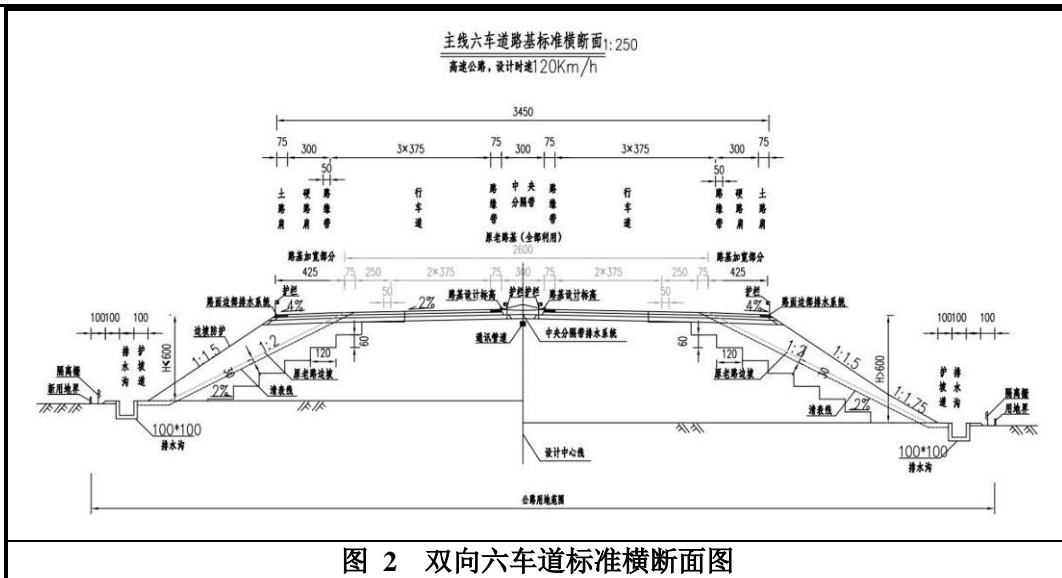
主线六车道路基标准横断面1:250
高速公路，设计时速120Km/h

3450
75 300 50 3×375 75 300 75 3×375 50 300 75

土路肩 硬路肩 路缘带 行车道 路缘带 中央分隔带 路缘带 行车道 路缘带 硬路肩 土路肩

原老路基（全部利用）
路基加宽部分 2600 路基加宽部分
425 75 250 50 2×375 75 300 75 2×375 50 250 75 425

护栏 4% 路面边部排水系统 2% 路基设计标高 护栏 护栏 路基设计标高 护栏 4% 路面边部排水系统

通讯管道 中央分隔带排水系统

100100 100 边坡防护 排水沟 护坡道 1:1.5 1:2 H≤600 60 120 原老路边坡 50 2% 清表线 隔离栅 新用地界 100*100 排水沟

100100 100 护坡道 排水沟 1:1.5 1:2 H>600 60 120 原老路边坡 50 1:1.75 2% 清表线 隔离栅 用地界 100*100 排水沟

设计中心线

公路用地范围

图 2 双向六车道标准横断面图